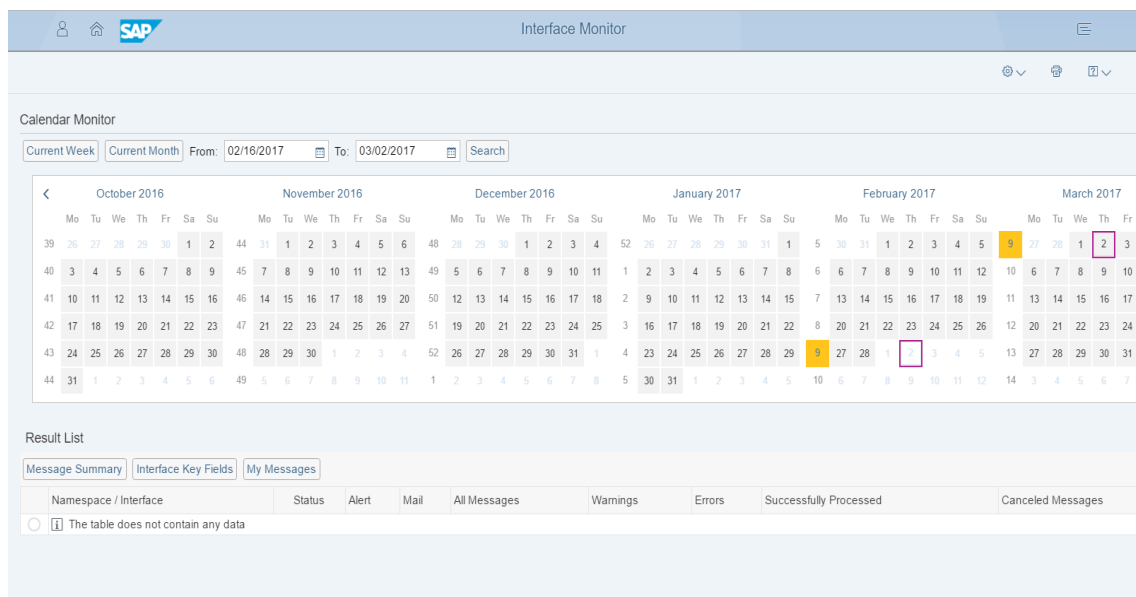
SAP Interface Monitor

Calendar Monitor

Current Week | Current Month | From: 02/16/2017 | To: 03/02/2017 | Search

October 2016

| | Mo | Tu | We | Th | Fr | Sa | Su |
|---|---|---|---|---|---|---|---|
| 39 | 26 | 27 | 28 | 29 | 30 | 1 | 2 |
| 40 | 3 | 4 | 5 | 6 | 7 | 8 | 9 |
| 41 | 10 | 11 | 12 | 13 | 14 | 15 | 16 |
| 42 | 17 | 18 | 19 | 20 | 21 | 22 | 23 |
| 43 | 24 | 25 | 26 | 27 | 28 | 29 | 30 |
| 44 | 31 | 1 | 2 | 3 | 4 | 5 | 6 |

November 2016

| | Mo | Tu | We | Th | Fr | Sa | Su |
|---|---|---|---|---|---|---|---|
| 44 | 31 | 1 | 2 | 3 | 4 | 5 | 6 |
| 45 | 7 | 8 | 9 | 10 | 11 | 12 | 13 |
| 46 | 14 | 15 | 16 | 17 | 18 | 19 | 20 |
| 47 | 21 | 22 | 23 | 24 | 25 | 26 | 27 |
| 48 | 28 | 29 | 30 | 1 | 2 | 3 | 4 |
| 49 | 5 | 6 | 7 | 8 | 9 | 10 | 11 |

December 2016

| | Mo | Tu | We | Th | Fr | Sa | Su |
|---|---|---|---|---|---|---|---|
| 48 | 28 | 29 | 30 | 1 | 2 | 3 | 4 |
| 49 | 5 | 6 | 7 | 8 | 9 | 10 | 11 |
| 50 | 12 | 13 | 14 | 15 | 16 | 17 | 18 |
| 51 | 19 | 20 | 21 | 22 | 23 | 24 | 25 |
| 52 | 26 | 27 | 28 | 29 | 30 | 31 | 1 |
| 1 | 2 | 3 | 4 | 5 | 6 | 7 | 8 |

January 2017

| | Mo | Tu | We | Th | Fr | Sa | Su |
|---|---|---|---|---|---|---|---|
| 52 | 26 | 27 | 28 | 29 | 30 | 31 | 1 |
| 1 | 2 | 3 | 4 | 5 | 6 | 7 | 8 |
| 2 | 9 | 10 | 11 | 12 | 13 | 14 | 15 |
| 3 | 16 | 17 | 18 | 19 | 20 | 21 | 22 |
| 4 | 23 | 24 | 25 | 26 | 27 | 28 | 29 |
| 5 | 30 | 31 | 1 | 2 | 3 | 4 | 5 |

February 2017

| | Mo | Tu | We | Th | Fr | Sa | Su |
|---|---|---|---|---|---|---|---|
| 5 | 30 | 31 | 1 | 2 | 3 | 4 | 5 |
| 6 | 6 | 7 | 8 | 9 | 10 | 11 | 12 |
| 7 | 13 | 14 | 15 | 16 | 17 | 18 | 19 |
| 8 | 20 | 21 | 22 | 23 | 24 | 25 | 26 |
| 9 | 27 | 28 | 1 | 2 | 3 | 4 | 5 |
| 10 | 6 | 7 | 8 | 9 | 10 | 11 | 12 |

March 2017

| | Mo | Tu | We | Th | Fr |
|---|---|---|---|---|---|
| 9 | 27 | 28 | 1 | 2 | 3 |
| 10 | 6 | 7 | 8 | 9 | 10 |
| 11 | 13 | 14 | 15 | 16 | 17 |
| 12 | 20 | 21 | 22 | 23 | 24 |
| 13 | 27 | 28 | 29 | 30 | 31 |
| 14 | 3 | 4 | 5 | 6 | 7 |

Result List

Message Summary | Interface Key Fields | My Messages

| Namespace / Interface | Status | Alert | Mail | All Messages | Warnings | Errors | Successfully Processed | Canceled Messages |
|---|---|---|---|---|---|---|---|---|
| The table does not contain any data | | | | | | | | |